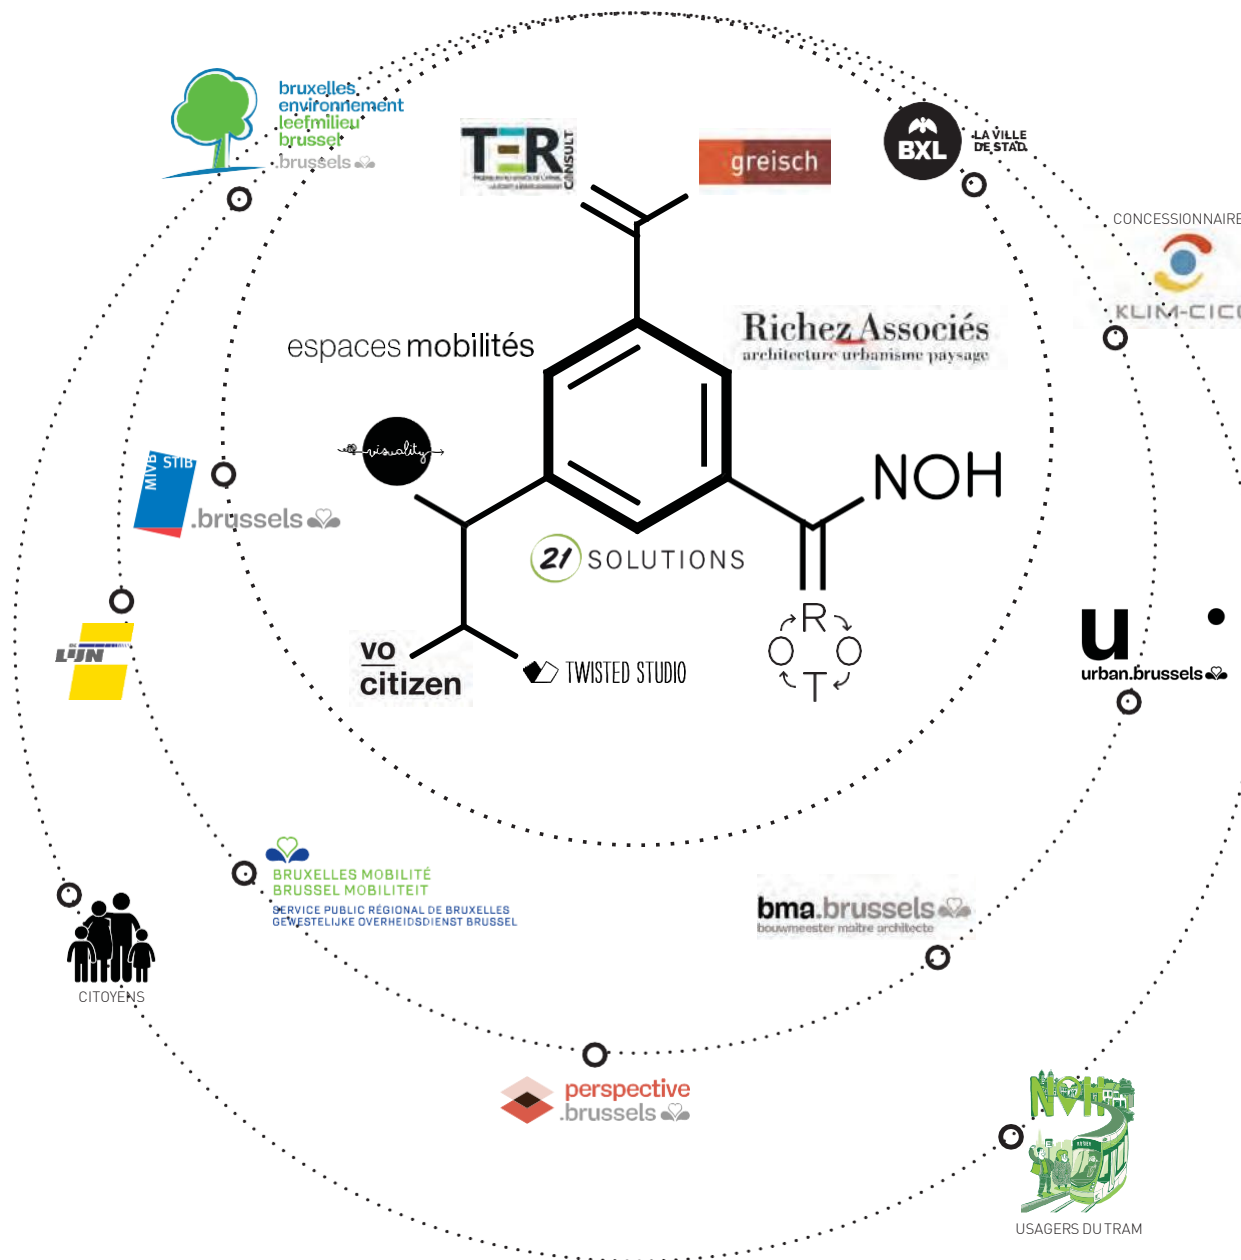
bruxelles environnement leefmilieu brussel .brussels

TER CONSULT

greisch

BXL LA VILLE DE STAD

CONCESSIONNAIRE

KLIM-CICC

Richez Associés architecture urbanisme paysage

espaces mobilités

visuality

NOH

MIVB STIB .brussels

21 SOLUTIONS

R O O T

DE LIJN

vo citizen

TWISTED STUDIO

u urban.brussels

BRUXELLES MOBILITÉ BRUSSEL MOBILITEIT SERVICE PUBLIC RÉGIONAL DE BRUXELLES GEWESTELIJKE OVERHEIDSDIENST BRUSSEL

CITOYENS

bma.brussels bouwmeester maitre architecte

perspective .brussels

NOH

USAGERS DU TRAM